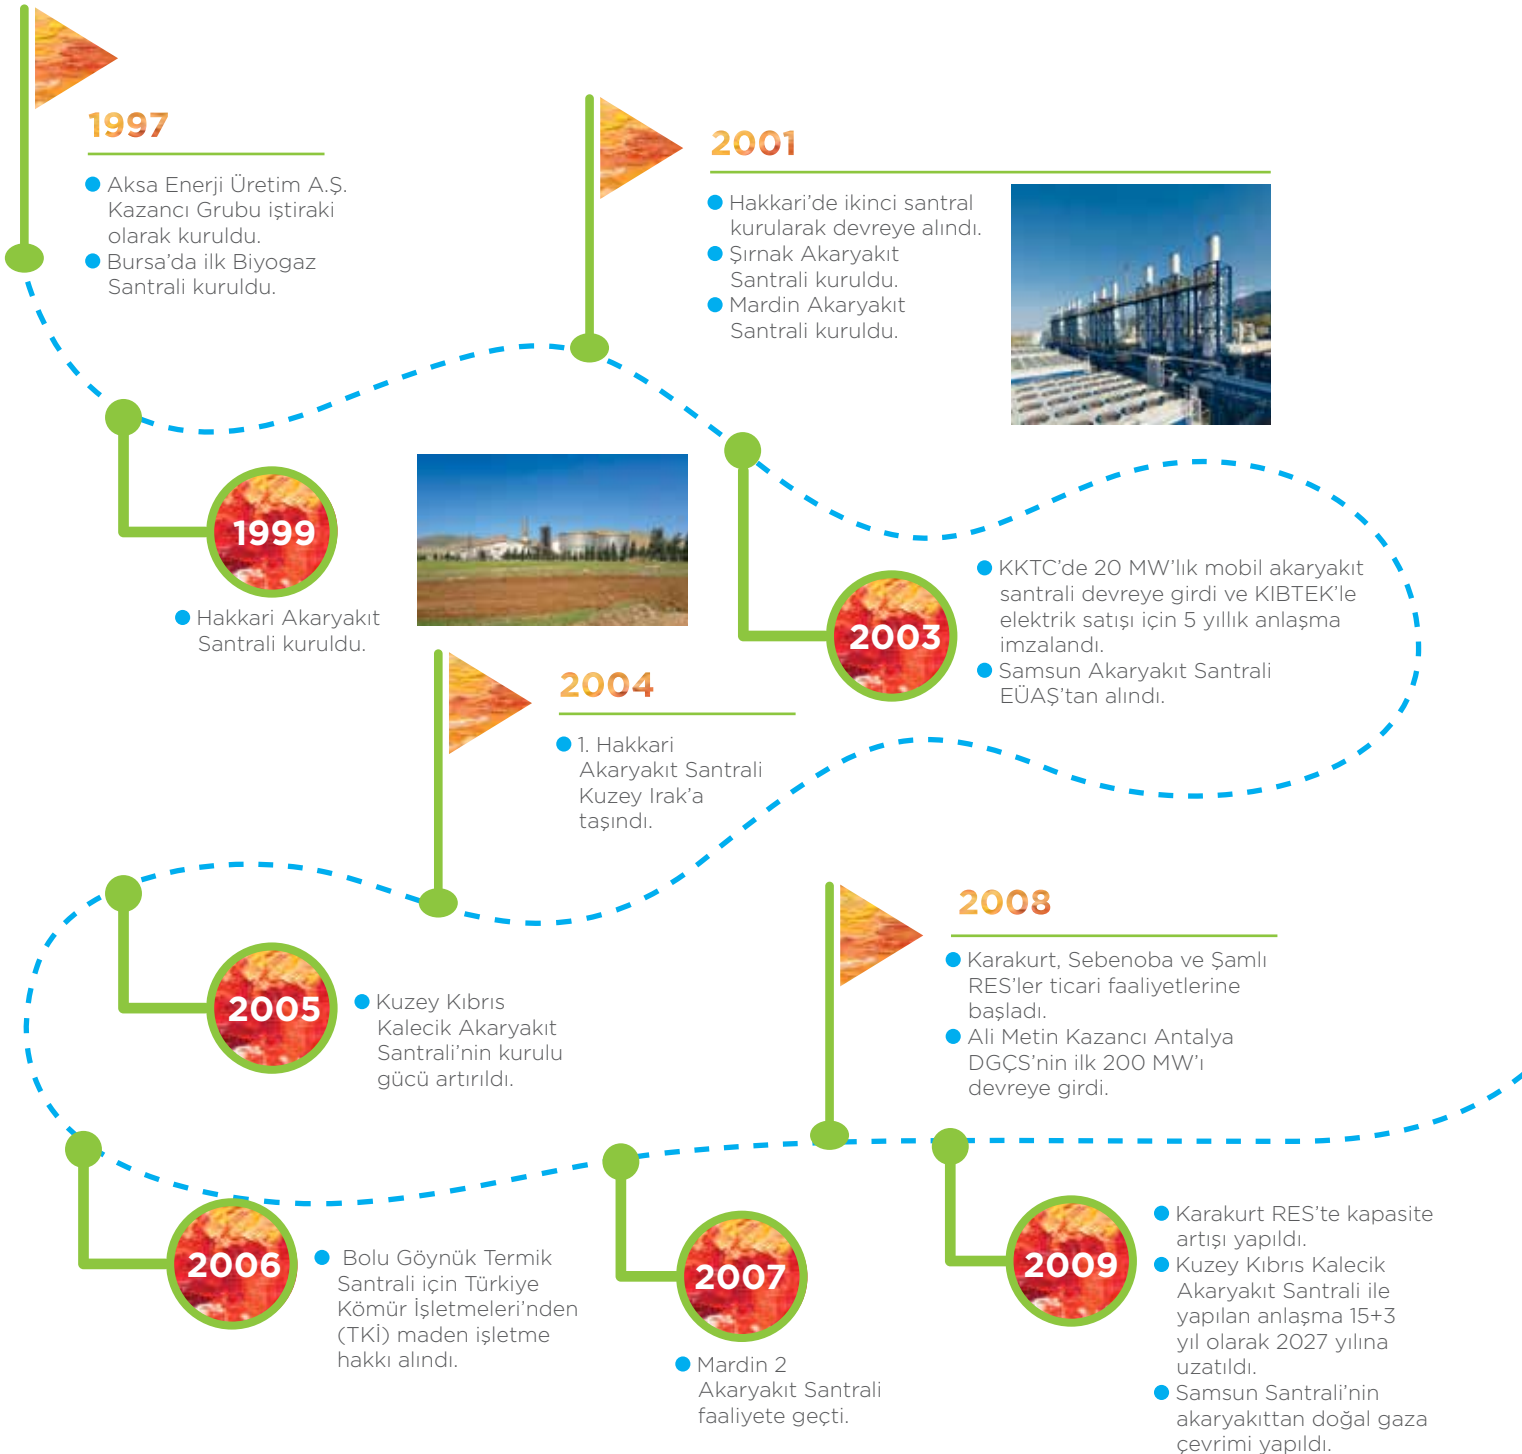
1997

Aksa Enerji Üretim A.Ş. Kazancı Grubu iştiraki olarak kuruldu.
Bursa'da ilk Biyogaz Santrali kuruldu.

2001

Hakkari'de ikinci santral kurularak devreye alındı.
Şırnak Akaryakıt Santrali kuruldu.
Mardin Akaryakıt Santrali kuruldu.

1999

Hakkari Akaryakıt Santrali kuruldu.

2003

KKTC'de 20 MW'lık mobil akaryakıt santrali devreye girdi ve KIBTEK'le elektrik satışı için 5 yıllık anlaşma imzalandı.
Samsun Akaryakıt Santrali EÜAŞ'tan alındı.

2004

1. Hakkari Akaryakıt Santrali Kuzey Irak'a taşındı.

2005

Kuzey Kıbrıs Kalecik Akaryakıt Santrali'nin kurulu gücü artırıldı.

2008

Karakurt, Sebenoba ve Şamlı RES'ler ticari faaliyetlerine başladı.
Ali Metin Kazancı Antalya DGÇS'nin ilk 200 MW'ı devreye girdi.

2006

Bolu Göynük Termik Santrali için Türkiye Kömür İşletmeleri'nden (TKİ) maden işletme hakkı alındı.

2007

Mardin 2 Akaryakıt Santrali faaliyete geçti.

2009

Karakurt RES'te kapasite artışı yapıldı.
Kuzey Kıbrıs Kalecik Akaryakıt Santrali ile yapılan anlaşma 15+3 yıl olarak 2027 yılına uzatıldı.
Samsun Santrali'nin akaryakıttan doğal gaza çevrimi yapıldı.